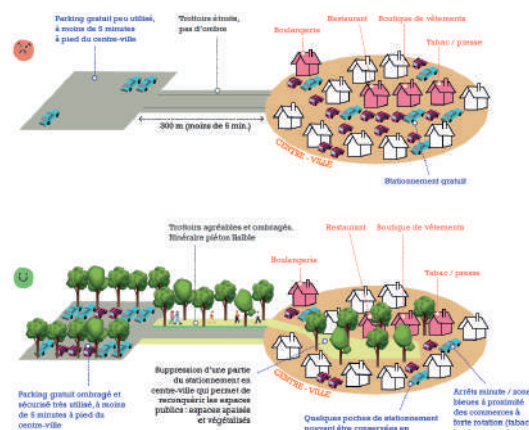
Parking gratuit peu utilisé, à moins de 5 minutes à pied du centre-ville

Trottoirs étroits, pas d'ombre

Boulangerie

Restaurant

Boutique de vêtements

Tabac / presse

300 m (moins de 5 min.)

CENTRE - VILLE

Stationnement gratuit

Trottoirs agréables et ombragés. Itinéraire piéton lisible

Boulangerie

Restaurant

Boutique de vêtements

Tabac / presse

Parking gratuit ombragé et sécurisé très utilisé, à moins de 5 minutes à pied du centre-ville

Suppression d'une partie du stationnement en centre-ville qui permet de reconquérir les espaces publics : espaces apaisés et végétalisés

CENTRE - VILLE

Quelques poches de stationnement pouvant être conservées en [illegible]

Arrêts minute / zones bleues à proximité des commerces à forte rotation (tabac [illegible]